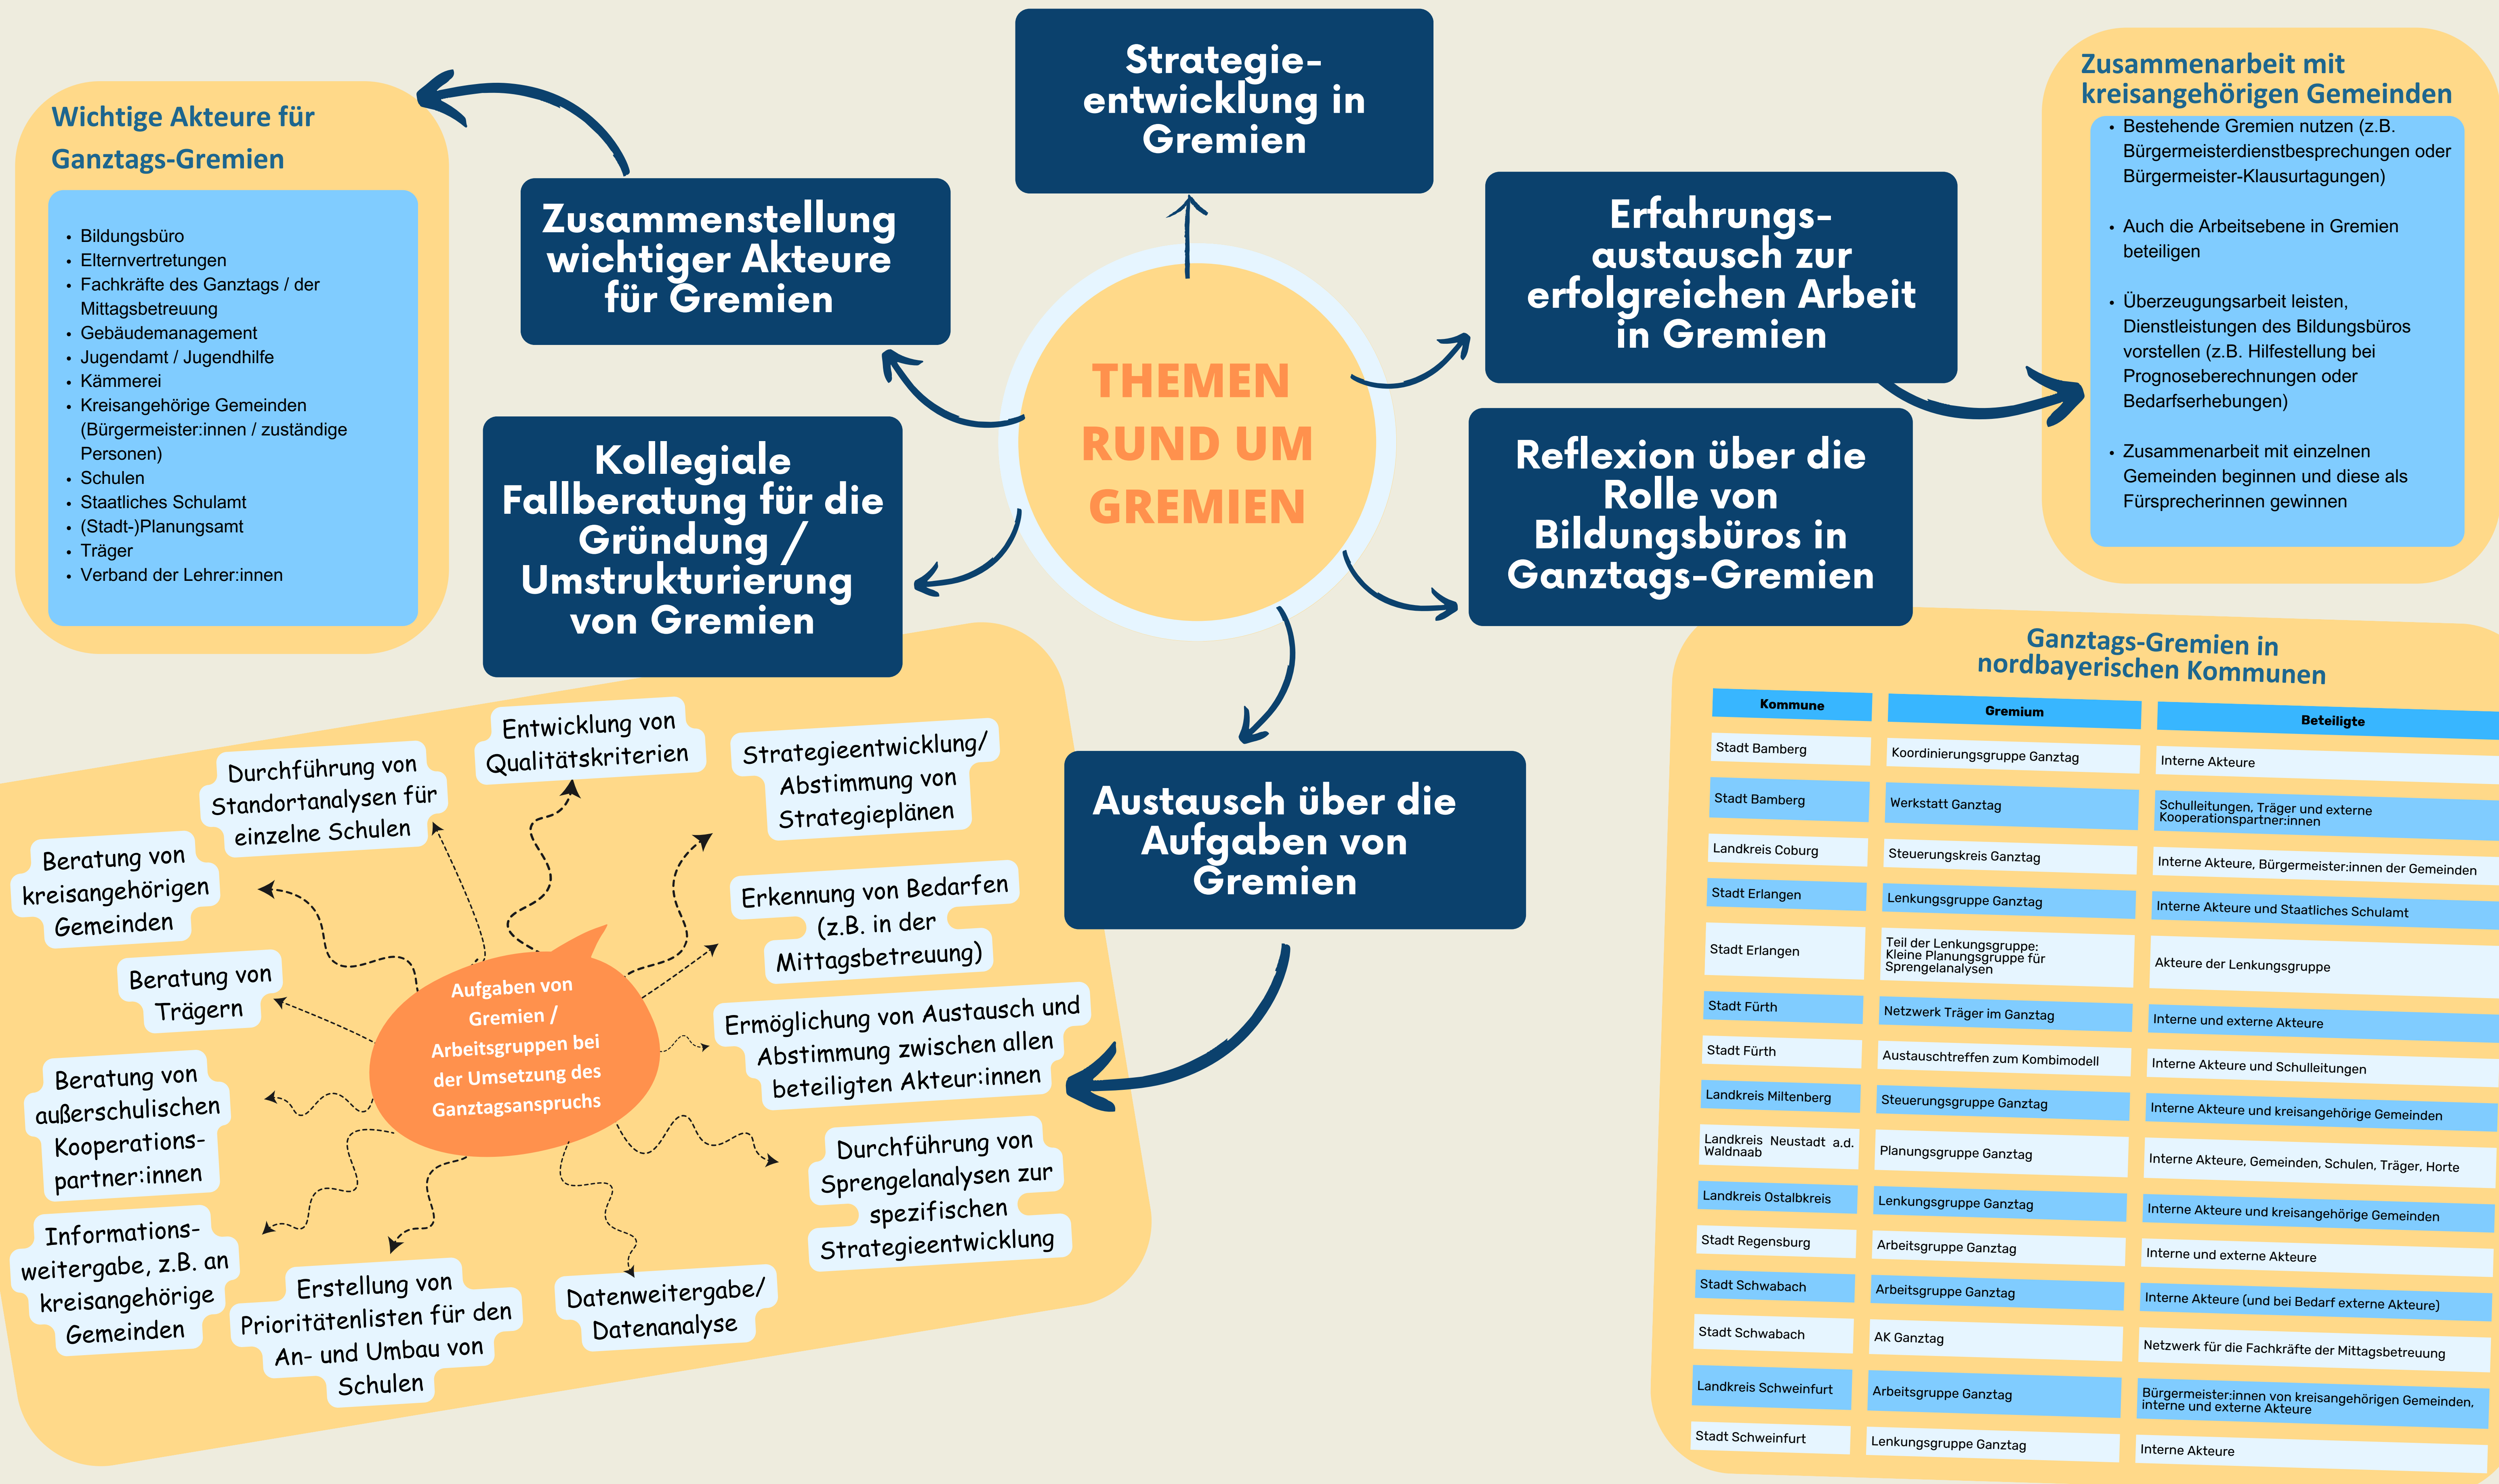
THEMEN RUND UM GREMIEN

Strategieentwicklung in Gremien

Zusammenstellung wichtiger Akteure für Gremien

Erfahrungsaustausch zur erfolgreichen Arbeit in Gremien

Kollegiale Fallberatung für die Gründung / Umstrukturierung von Gremien

Reflexion über die Rolle von Bildungsbüros in Ganztags-Gremien

Austausch über die Aufgaben von Gremien

Wichtige Akteure für Ganztags-Gremien

- Bildungsbüro
- Elternvertretungen
- Fachkräfte des Ganztags / der Mittagsbetreuung
- Gebäudemanagement
- Jugendamt / Jugendhilfe
- Kämmerei
- Kreisangehörige Gemeinden (Bürgermeister:innen / zuständige Personen)
- Schulen
- Staatliches Schulamt
- (Stadt-)Planungsamt
- Träger
- Verband der Lehrer:innen

Zusammenarbeit mit kreisangehörigen Gemeinden

- Bestehende Gremien nutzen (z.B. Bürgermeisterdienstbesprechungen oder Bürgermeister-Klausurtagungen)
- Auch die Arbeitsebene in Gremien beteiligen
- Überzeugungsarbeit leisten, Dienstleistungen des Bildungsbüros vorstellen (z.B. Hilfestellung bei Prognoseberechnungen oder Bedarfserhebungen)
- Zusammenarbeit mit einzelnen Gemeinden beginnen und diese als Fürsprecherinnen gewinnen

Aufgaben von Gremien / Arbeitsgruppen bei der Umsetzung des Ganztagsanspruchs

Entwicklung von Qualitätskriterien

Durchführung von Standortanalysen für einzelne Schulen

Strategieentwicklung/ Abstimmung von Strategieplänen

Beratung von kreisangehörigen Gemeinden

Erkennung von Bedarfen (z.B. in der Mittagsbetreuung)

Beratung von Trägern

Ermöglichung von Austausch und Abstimmung zwischen allen beteiligten Akteur:innen

Beratung von außerschulischen Kooperationspartner:innen

Durchführung von Sprengelanalysen zur spezifischen Strategieentwicklung

Informationsweitergabe, z.B. an kreisangehörige Gemeinden

Erstellung von Prioritätenlisten für den An- und Umbau von Schulen

Datenweitergabe/ Datenanalyse

Ganztags-Gremien in nordbayerischen Kommunen

| Kommune | Gremium | Beteiligte |
|---|---|---|
| Stadt Bamberg | Koordinierungsgruppe Ganztag | Interne Akteure |
| Stadt Bamberg | Werkstatt Ganztag | Schulleitungen, Träger und externe Kooperationspartner:innen |
| Landkreis Coburg | Steuerungskreis Ganztag | Interne Akteure, Bürgermeister:innen der Gemeinden |
| Stadt Erlangen | Lenkungsgruppe Ganztag | Interne Akteure und Staatliches Schulamt |
| Stadt Erlangen | Teil der Lenkungsgruppe: Kleine Planungsgruppe für Sprengelanalysen | Akteure der Lenkungsgruppe |
| Stadt Fürth | Netzwerk Träger im Ganztag | Interne und externe Akteure |
| Stadt Fürth | Austauschtreffen zum Kombimodell | Interne Akteure und Schulleitungen |
| Landkreis Miltenberg | Steuerungsgruppe Ganztag | Interne Akteure und kreisangehörige Gemeinden |
| Landkreis Neustadt a.d. Waldnaab | Planungsgruppe Ganztag | Interne Akteure, Gemeinden, Schulen, Träger, Horte |
| Landkreis Ostalbkreis | Lenkungsgruppe Ganztag | Interne Akteure und kreisangehörige Gemeinden |
| Stadt Regensburg | Arbeitsgruppe Ganztag | Interne und externe Akteure |
| Stadt Schwabach | Arbeitsgruppe Ganztag | Interne Akteure (und bei Bedarf externe Akteure) |
| Stadt Schwabach | AK Ganztag | Netzwerk für die Fachkräfte der Mittagsbetreuung |
| Landkreis Schweinfurt | Arbeitsgruppe Ganztag | Bürgermeister:innen von kreisangehörigen Gemeinden, interne und externe Akteure |
| Stadt Schweinfurt | Lenkungsgruppe Ganztag | Interne Akteure |